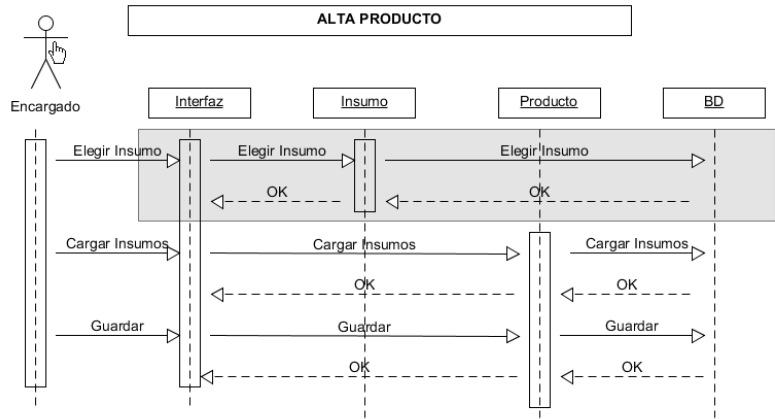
ALTA PRODUCTO

Encargado

Interfaz

Insumo

Producto

BD

Elegir Insumo

Elegir Insumo

Elegir Insumo

OK

OK

Cargar Insumos

Cargar Insumos

Cargar Insumos

OK

OK

Guardar

Guardar

Guardar

OK

OK